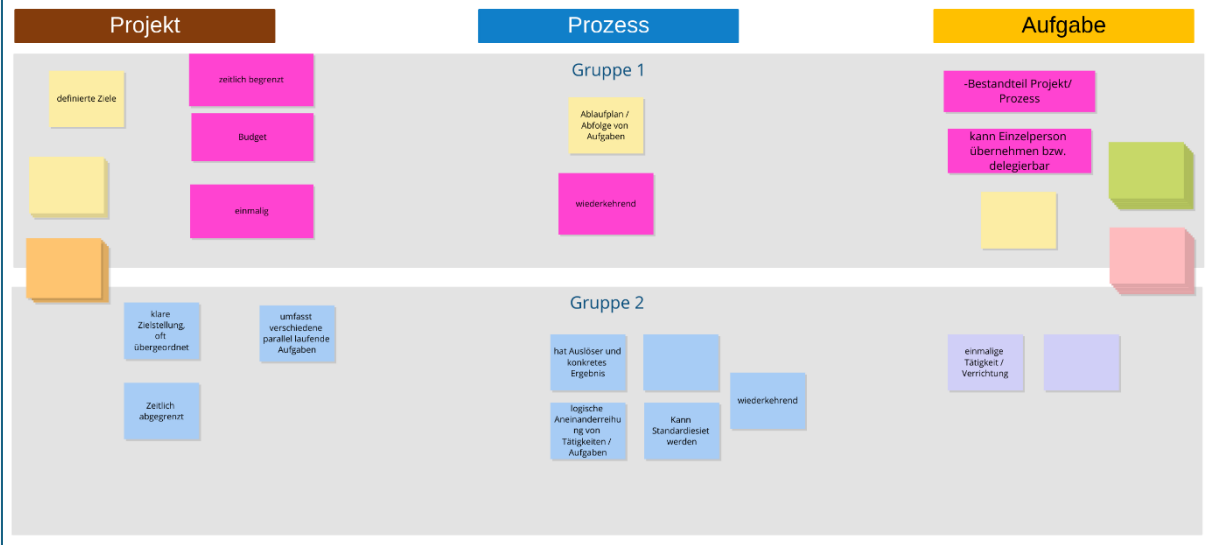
Projekt

Prozess

Aufgabe

Gruppe 1

definierte Ziele

zeitlich begrenzt

Budget

einmalig

Ablaufplan / Abfolge von Aufgaben

wiederkehrend

-Bestandteil Projekt/ Prozess

kann Einzelperson übernehmen bzw. delegierbar

Gruppe 2

klare Zielstellung, oft übergeordnet

umfasst verschiedene parallel laufende Aufgaben

Zeitlich abgegrenzt

hat Auslöser und konkretes Ergebnis

logische Aneinanderreihung von Tätigkeiten / Aufgaben

Kann Standardiesiet werden

wiederkehrend

einmalige Tätigkeit / Verrichtung